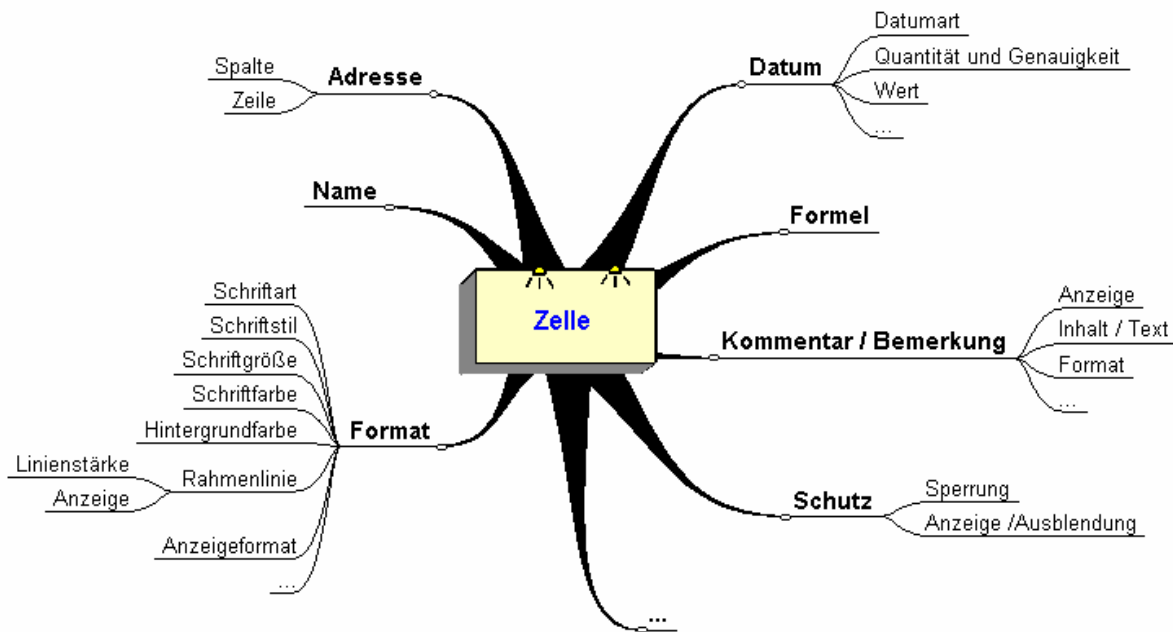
Zelle

Adresse
Spalte
Zeile

Name

Format
Schriftart
Schriftstil
Schriftgröße
Schriftfarbe
Hintergrundfarbe
Rahmenlinie
Linienstärke
Anzeige
Anzeigeformat
...

Datum
Datumart
Quantität und Genauigkeit
Wert
...

Formel

Kommentar / Bemerkung
Anzeige
Inhalt / Text
Format
...

Schutz
Sperrung
Anzeige /Ausblendung

...